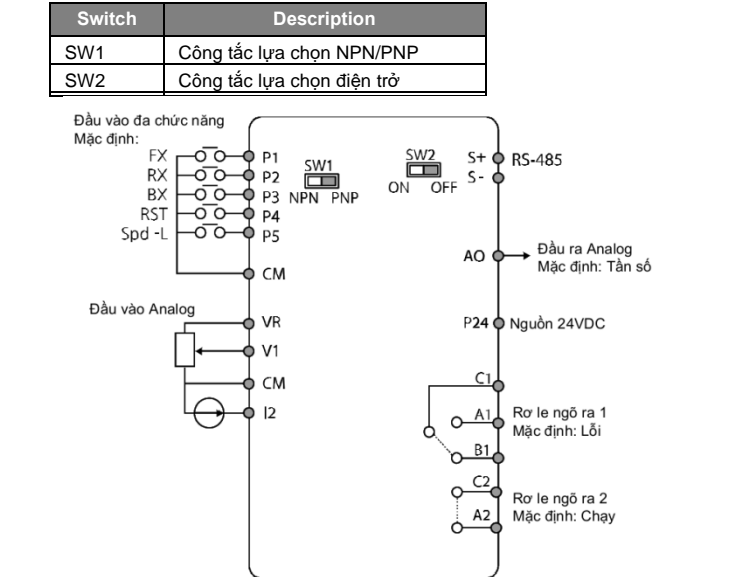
| Switch | Description |
|---|---|
| SW1 | Công tắc lựa chọn NPN/PNP |
| SW2 | Công tắc lựa chọn điện trở |

Đầu vào đa chức năng
Mặc định:

FX
RX
BX
RST
Spd -L

P1
P2
P3
P4
P5
CM

SW1
NPN PNP

SW2
ON OFF

S+ RS-485
S-

AO Đầu ra Analog
Mặc định: Tần số

Đầu vào Analog

VR
V1
CM
I2

P24 Nguồn 24VDC

C1
A1 Rơ le ngõ ra 1
Mặc định: Lỗi
B1

C2
Rơ le ngõ ra 2
A2 Mặc định: Chạy